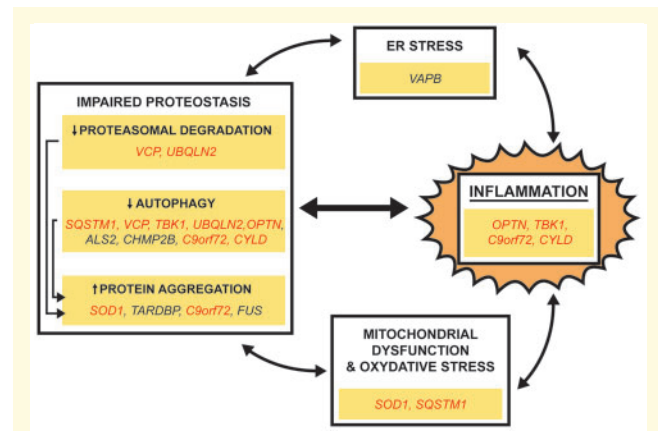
ER STRESS

VAPB

IMPAIRED PROTEOSTASIS

↓PROTEASOMAL DEGRADATION

VCP, UBQLN2

↓ AUTOPHAGY

SQSTM1, VCP, TBK1, UBQLN2,OPTN, ALS2, CHMP2B, C9orf72, CYLD

↑PROTEIN AGGREGATION

SOD1, TARDBP, C9orf72, FUS

INFLAMMATION

OPTN, TBK1, C9orf72, CYLD

MITOCHONDRIAL DYSFUNCTION & OXYDATIVE STRESS

SOD1, SQSTM1